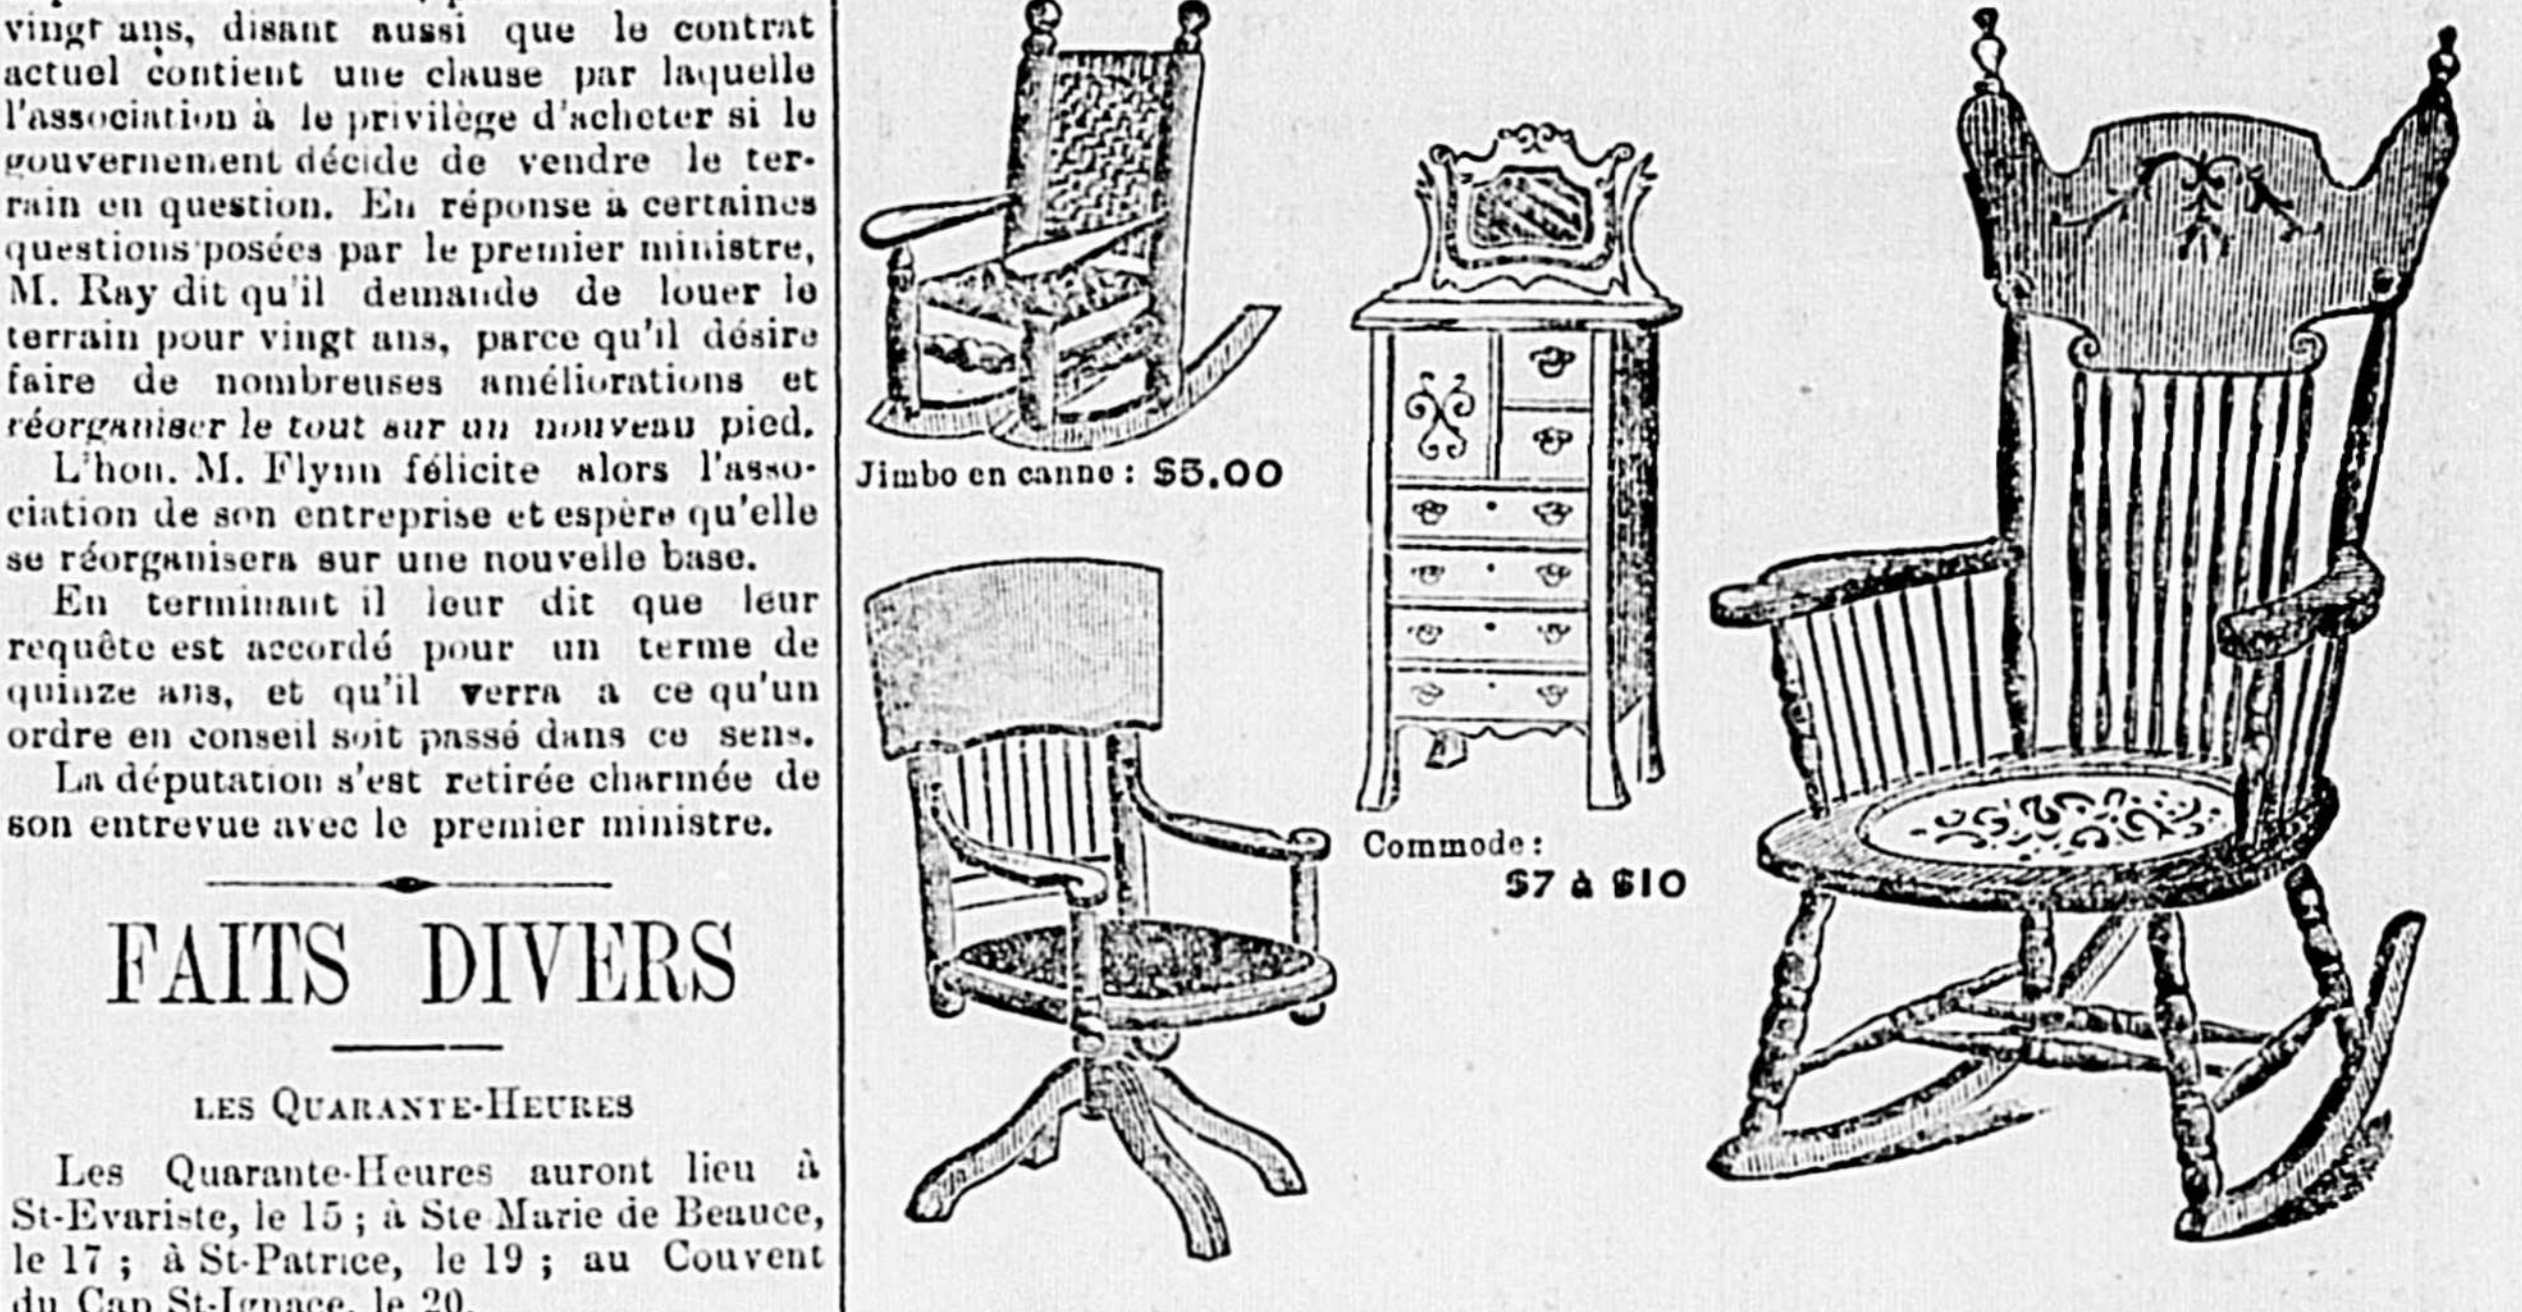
vingt ans, disant aussi que le contrat actuel contient une clause par laquelle l'association à le privilège d'acheter si le gouvernement décide de vendre le terrain en question. En réponse à certaines questions posées par le premier ministre, M. Ray dit qu'il demande de louer le terrain pour vingt ans, parce qu'il désire faire de nombreuses améliorations et réorganiser le tout sur un nouveau pied.

L'hon. M. Flynn félicite alors l'association de son entreprise et espère qu'elle se réorganisera sur une nouvelle base.

En terminant il leur dit que leur requête est accordé pour un terme de quinze ans, et qu'il verra a ce qu'un ordre en conseil soit passé dans ce sens.

La députation s'est retirée charmée de son entrevue avec le premier ministre.

FAITS DIVERS

LES QUARANTE-HEURES

Les Quarante-Heures auront lieu à St-Evariste, le 15 ; à Ste Marie de Beauce, le 17 ; à St-Patrice, le 19 ; au Couvent du Cap St-Ignace, le 20.

Jimbo en canne : $5.00

Commode : $7 à $10